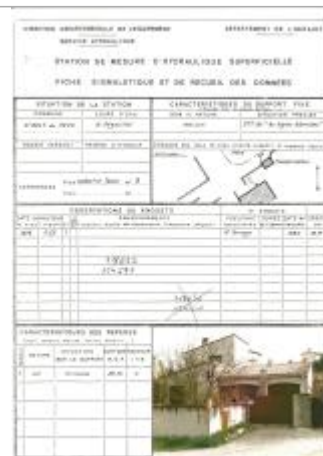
DIRECTION DEPARTEMENTALE DE L'AGRICULTURE
SERVICE HYDRAULIQUE

DEPARTEMENT DE L'HERAULT

STATION DE MESURE D'HYDRAULIQUE SUPERFICIELLE

FICHE SIGNALETIQUE ET DE RECUEIL DES DONNEES

SITUATION DE LA STATION

CARACTERISTIQUES DU SUPPORT FIXE

COMMUNE

COURS D'EAU

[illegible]

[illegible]

CARACTERISTIQUES DES REPERES

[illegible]